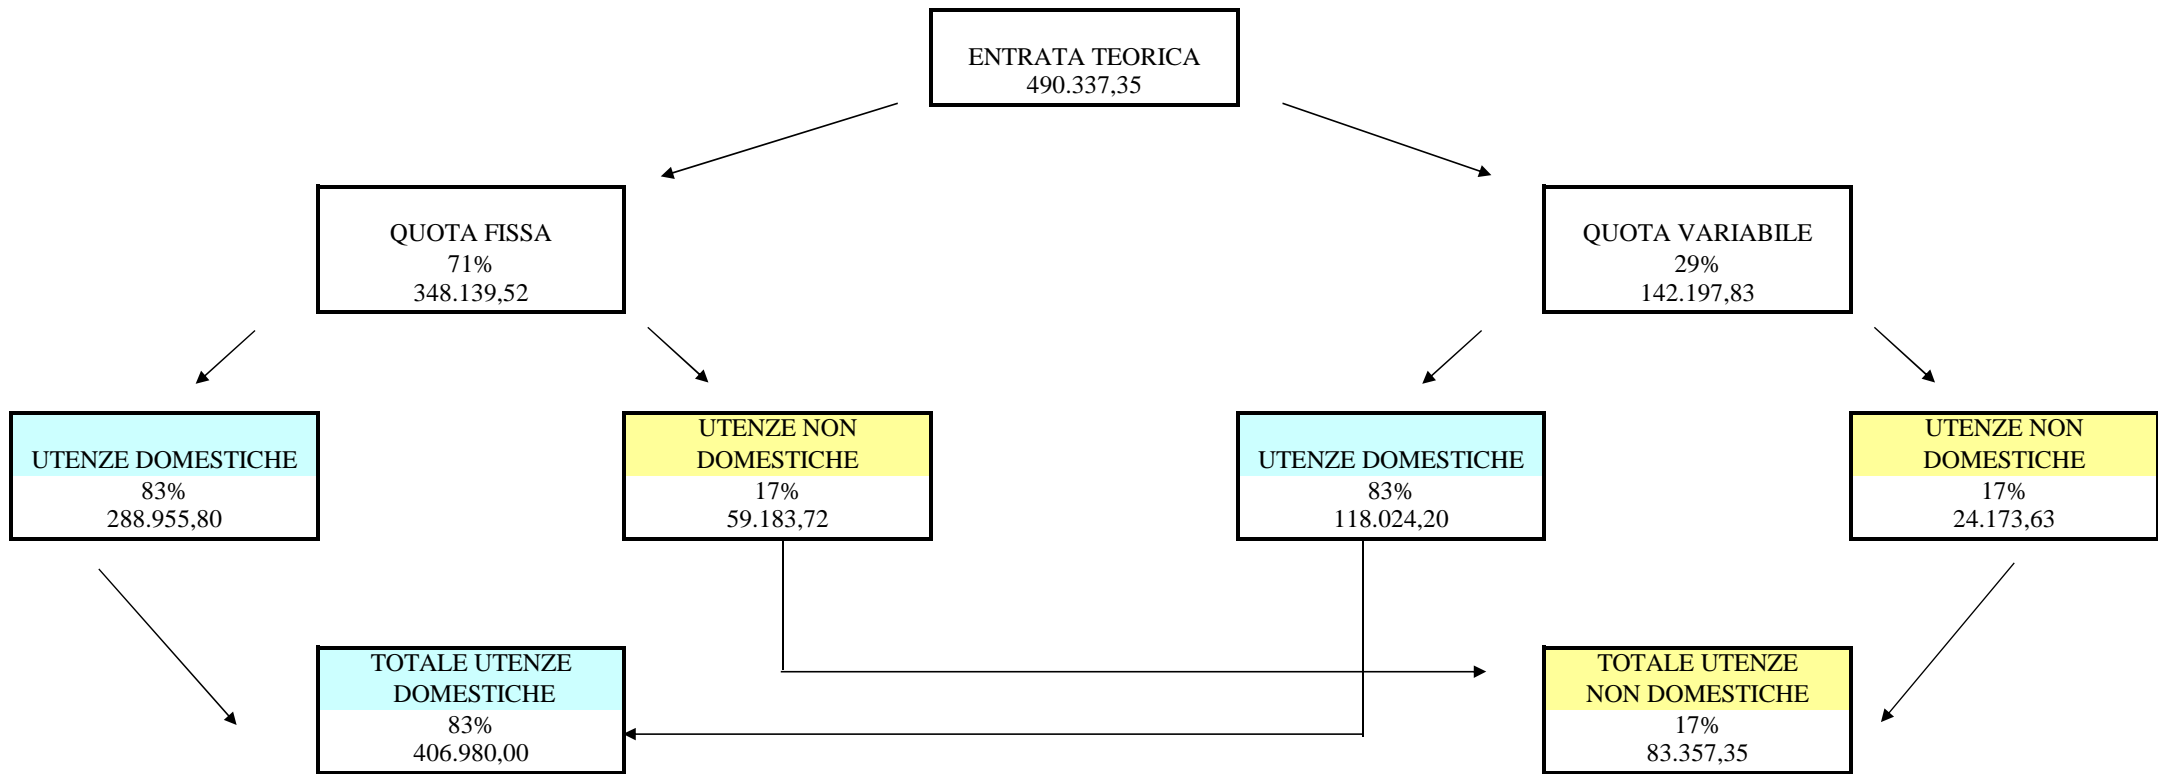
ENTRATA TEORICA
490.337,35

QUOTA FISSA
71%
348.139,52

QUOTA VARIABILE
29%
142.197,83

UTENZE DOMESTICHE
83%
288.955,80

UTENZE NON DOMESTICHE
17%
59.183,72

UTENZE DOMESTICHE
83%
118.024,20

UTENZE NON DOMESTICHE
17%
24.173,63

TOTALE UTENZE DOMESTICHE
83%
406.980,00

TOTALE UTENZE NON DOMESTICHE
17%
83.357,35